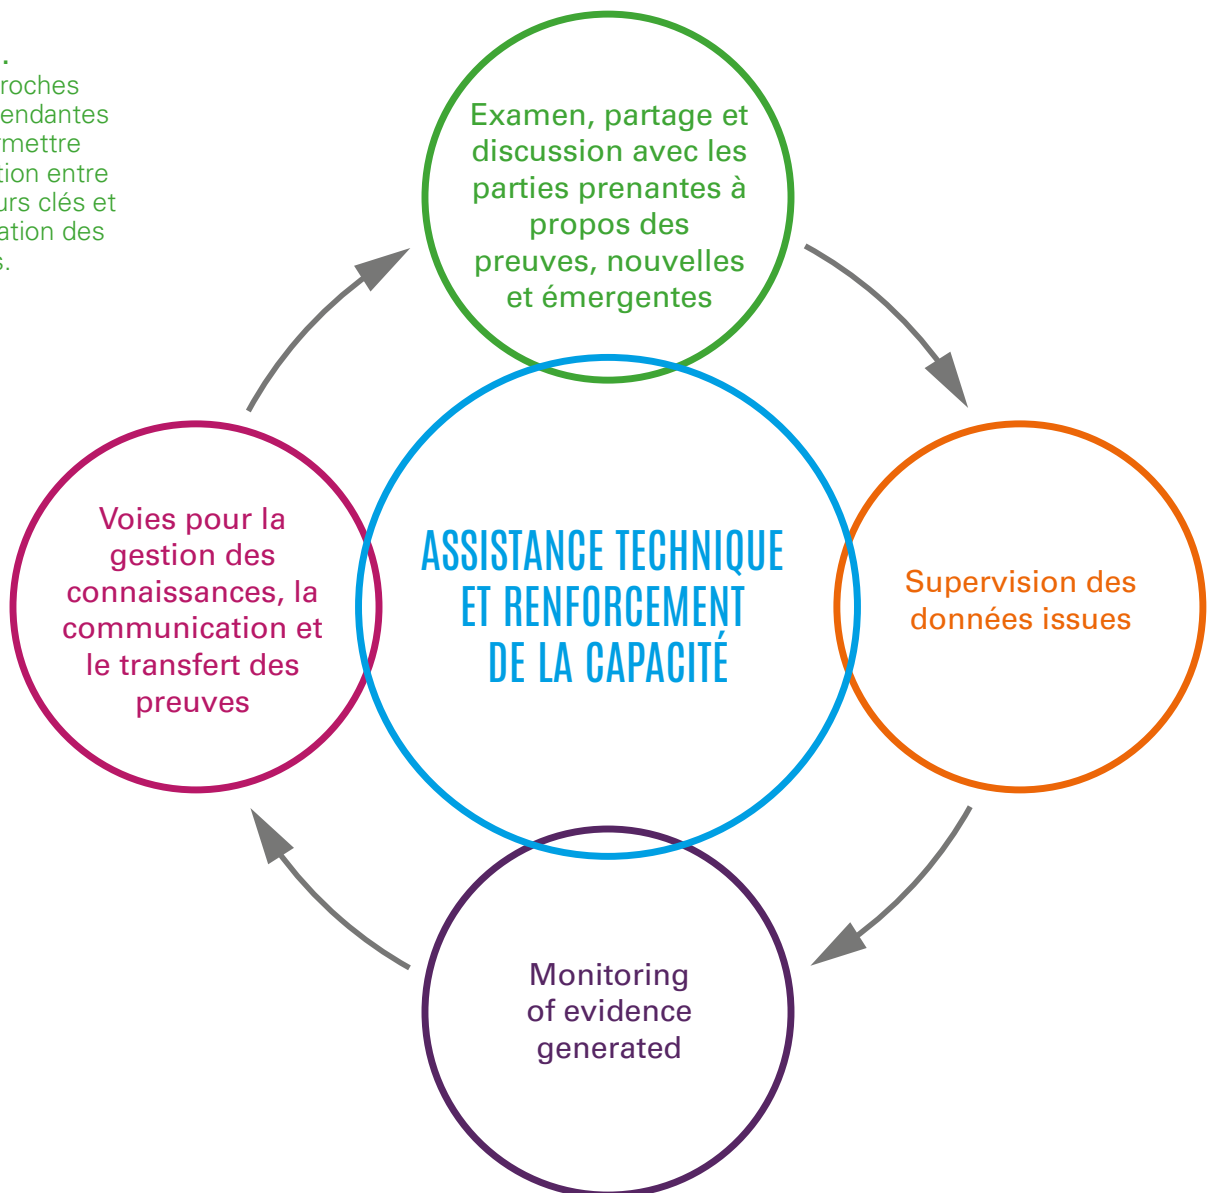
.
roches
endantes
rmettre
tion entre
urs clés et
ation des
s.

Examen, partage et discussion avec les parties prenantes à propos des preuves, nouvelles et émergentes

Supervision des données issues

Monitoring of evidence generated

Voies pour la gestion des connaissances, la communication et le transfert des preuves

ASSISTANCE TECHNIQUE ET RENFORCEMENT DE LA CAPACITÉ